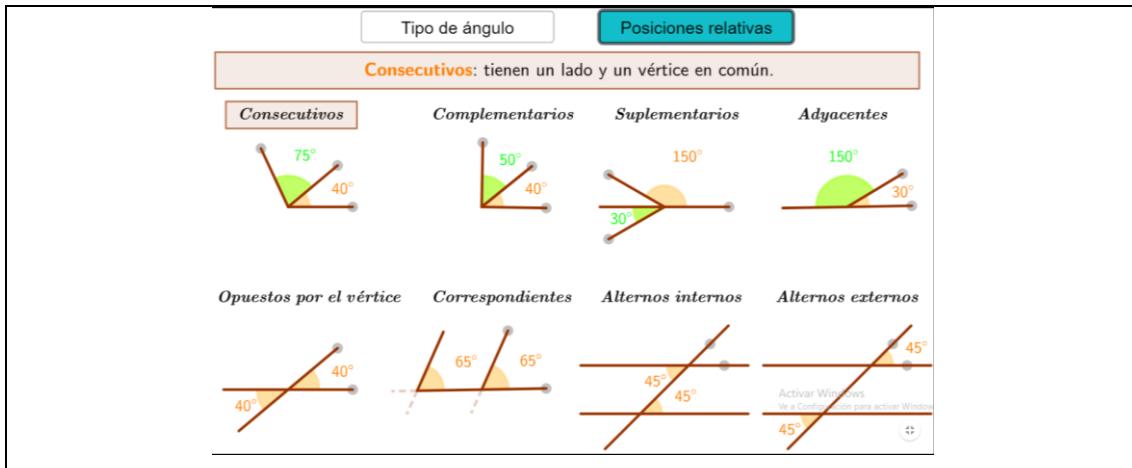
Tipo de ángulo

Posiciones relativas

Consecutivos: tienen un lado y un vértice en común.

Consecutivos

75°

40°

Complementarios

50°

40°

Suplementarios

150°

30°

Adyacentes

150°

30°

Opuestos por el vértice

40°

40°

Correspondientes

65°

65°

Alternos internos

45°

45°

Alternos externos

45°

45°

Activar Windows
Ve a Configuración para activar Windows